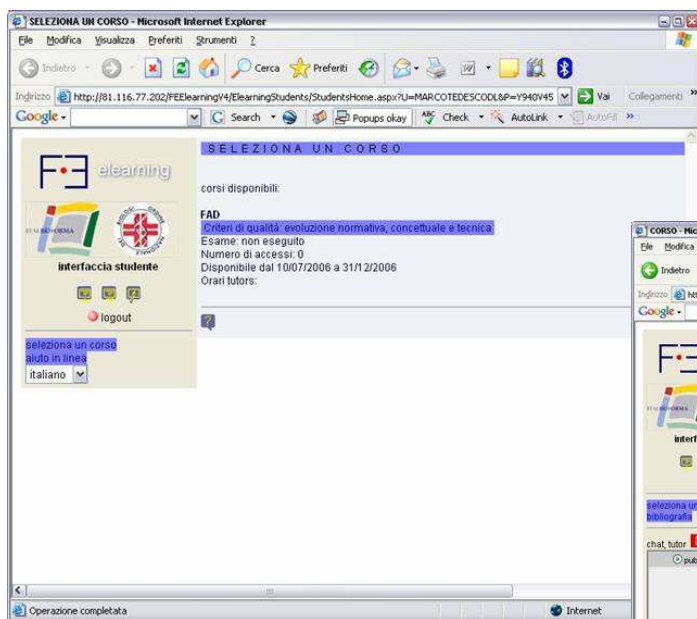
SELEZIONA UN CORSO - Microsoft Internet Explorer

File Modifica Visualizza Preferiti Strumenti ?

Indietro Cerca Preferiti

Indirizzo http://81.116.77.202/FEElearningV4/ElearningStudents/StudentsHome.aspx?U=MARCOTEDESCODL&P=Y940V45 Vai Collegamenti »

Google Search Popups okay Check AutoLink AutoFill »

F•E elearning

interfaccia studente

logout

seleziona un corso
aiuto in linea
italiano

SELEZIONA UN CORSO

corsi disponibili:

FAD
Criteri di qualità: evoluzione normativa, concettuale e tecnica
Esame: non eseguito
Numero di accessi: 0
Disponibile dal 10/07/2006 a 31/12/2006
Orari tutors:

?

Operazione completata

Internet

CORSO - Mic

File Modifica

Indietro

Indirizzo htt

Google

F•E

inter

seleziona un
bibliografia

chat, tutor

pub